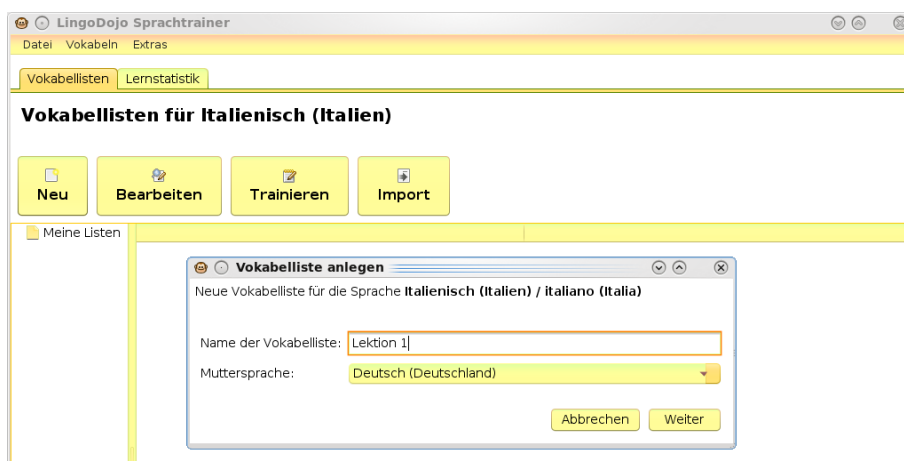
LingoDojo Sprachtrainer

Datei Vokabeln Extras

Vokabellisten Lernstatistik

Vokabellisten für Italienisch (Italien)

Neu Bearbeiten Trainieren Import

Meine Listen

Vokabelliste anlegen

Neue Vokabelliste für die Sprache Italienisch (Italien) / italiano (Italia)

Name der Vokabelliste: Lektion 1

Muttersprache: Deutsch (Deutschland)

Abbrechen Weiter